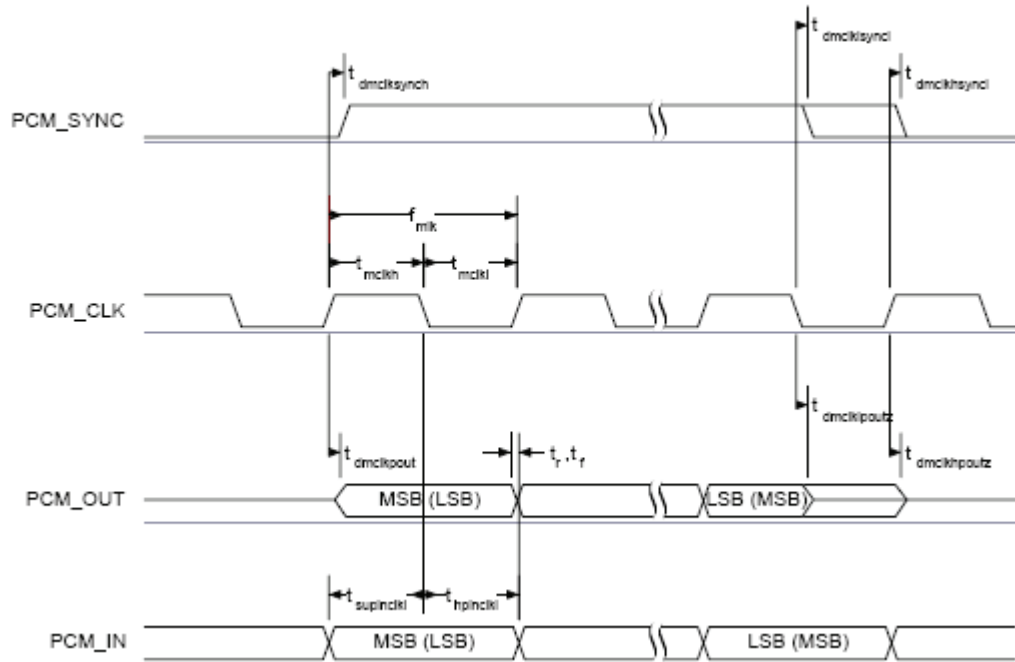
$t_{dmclksyncl}$

$t_{dmclksynch}$

$t_{dmclkhsyncl}$

PCM_SYNC

$f_{mlk}$

$t_{mclkh}$

$t_{mclkl}$

PCM_CLK

$t_{dmclklpoutz}$

$t_{dmclkpout}$

$t_r, t_f$

$t_{dmclkhpoutz}$

PCM_OUT

MSB (LSB)

LSB (MSB)

$t_{supinclkl}$

$t_{hpinclkl}$

PCM_IN

MSB (LSB)

LSB (MSB)